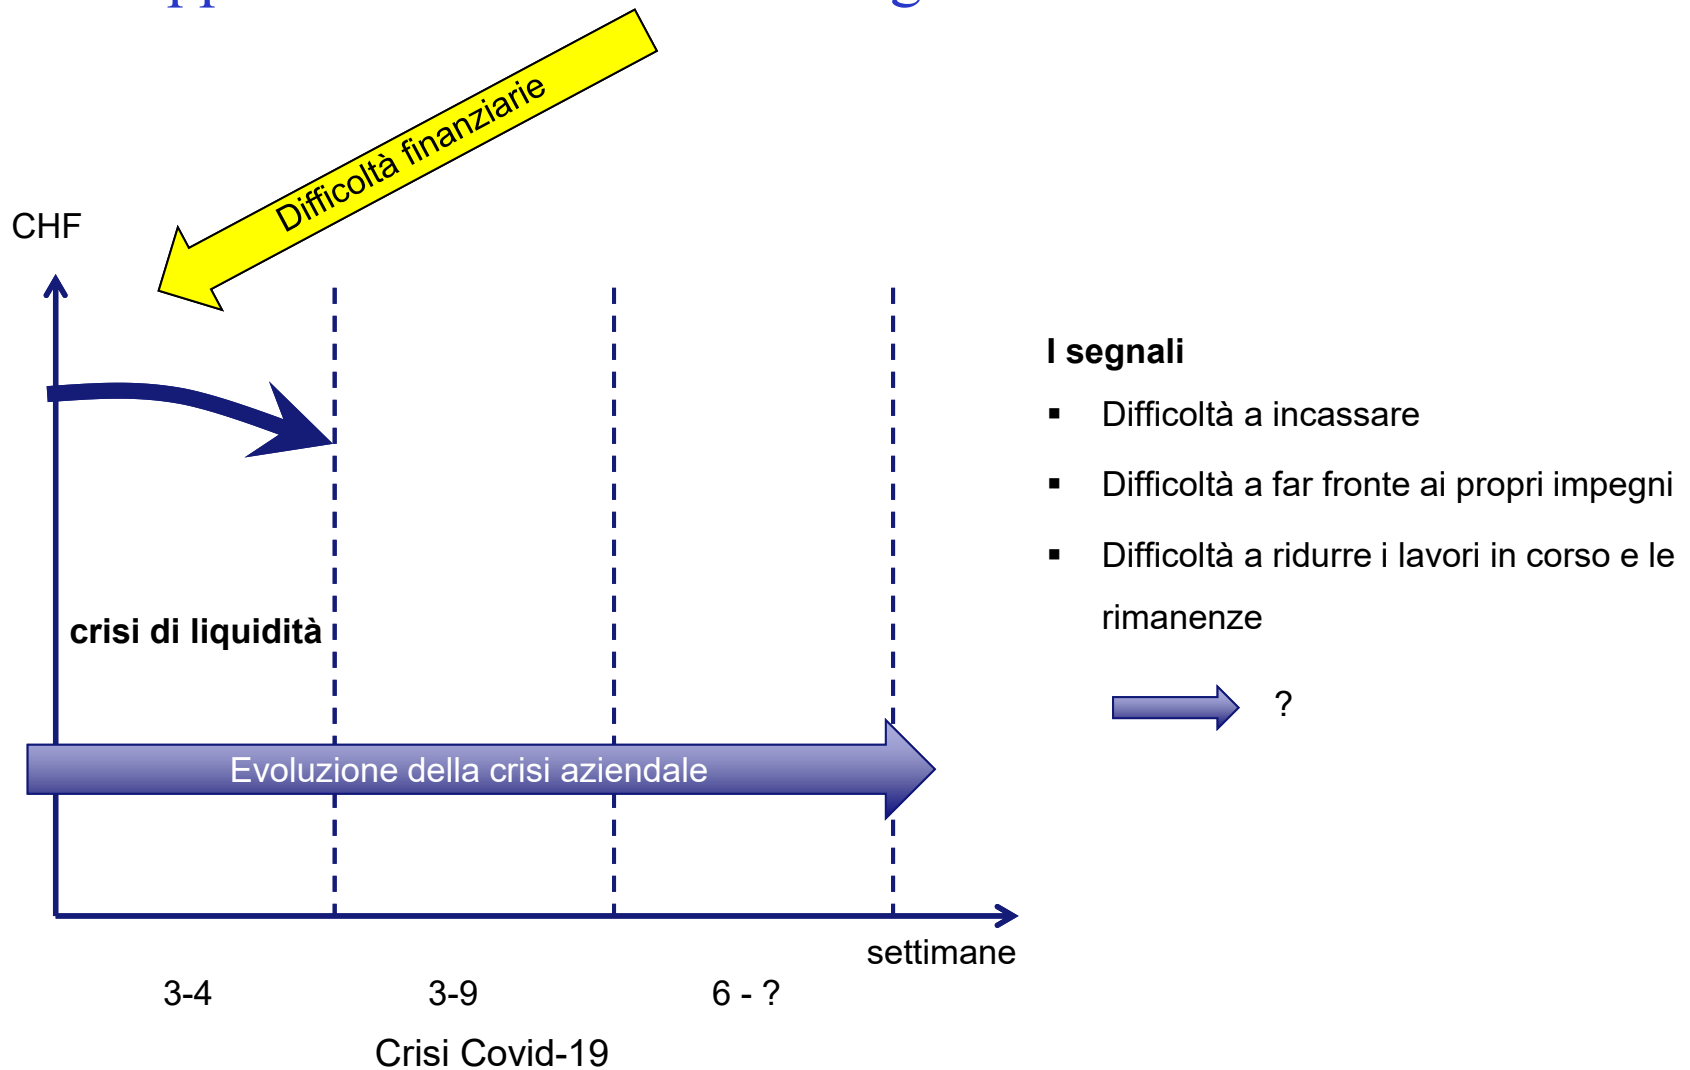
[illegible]

Difficoltà finanziarie

CHF

crisi di liquidità

Evoluzione della crisi aziendale

settimane

3-4

3-9

6 - ?

Crisi Covid-19

**I segnali**

- Difficoltà a incassare
- Difficoltà a far fronte ai propri impegni
- Difficoltà a ridurre i lavori in corso e le rimanenze

?